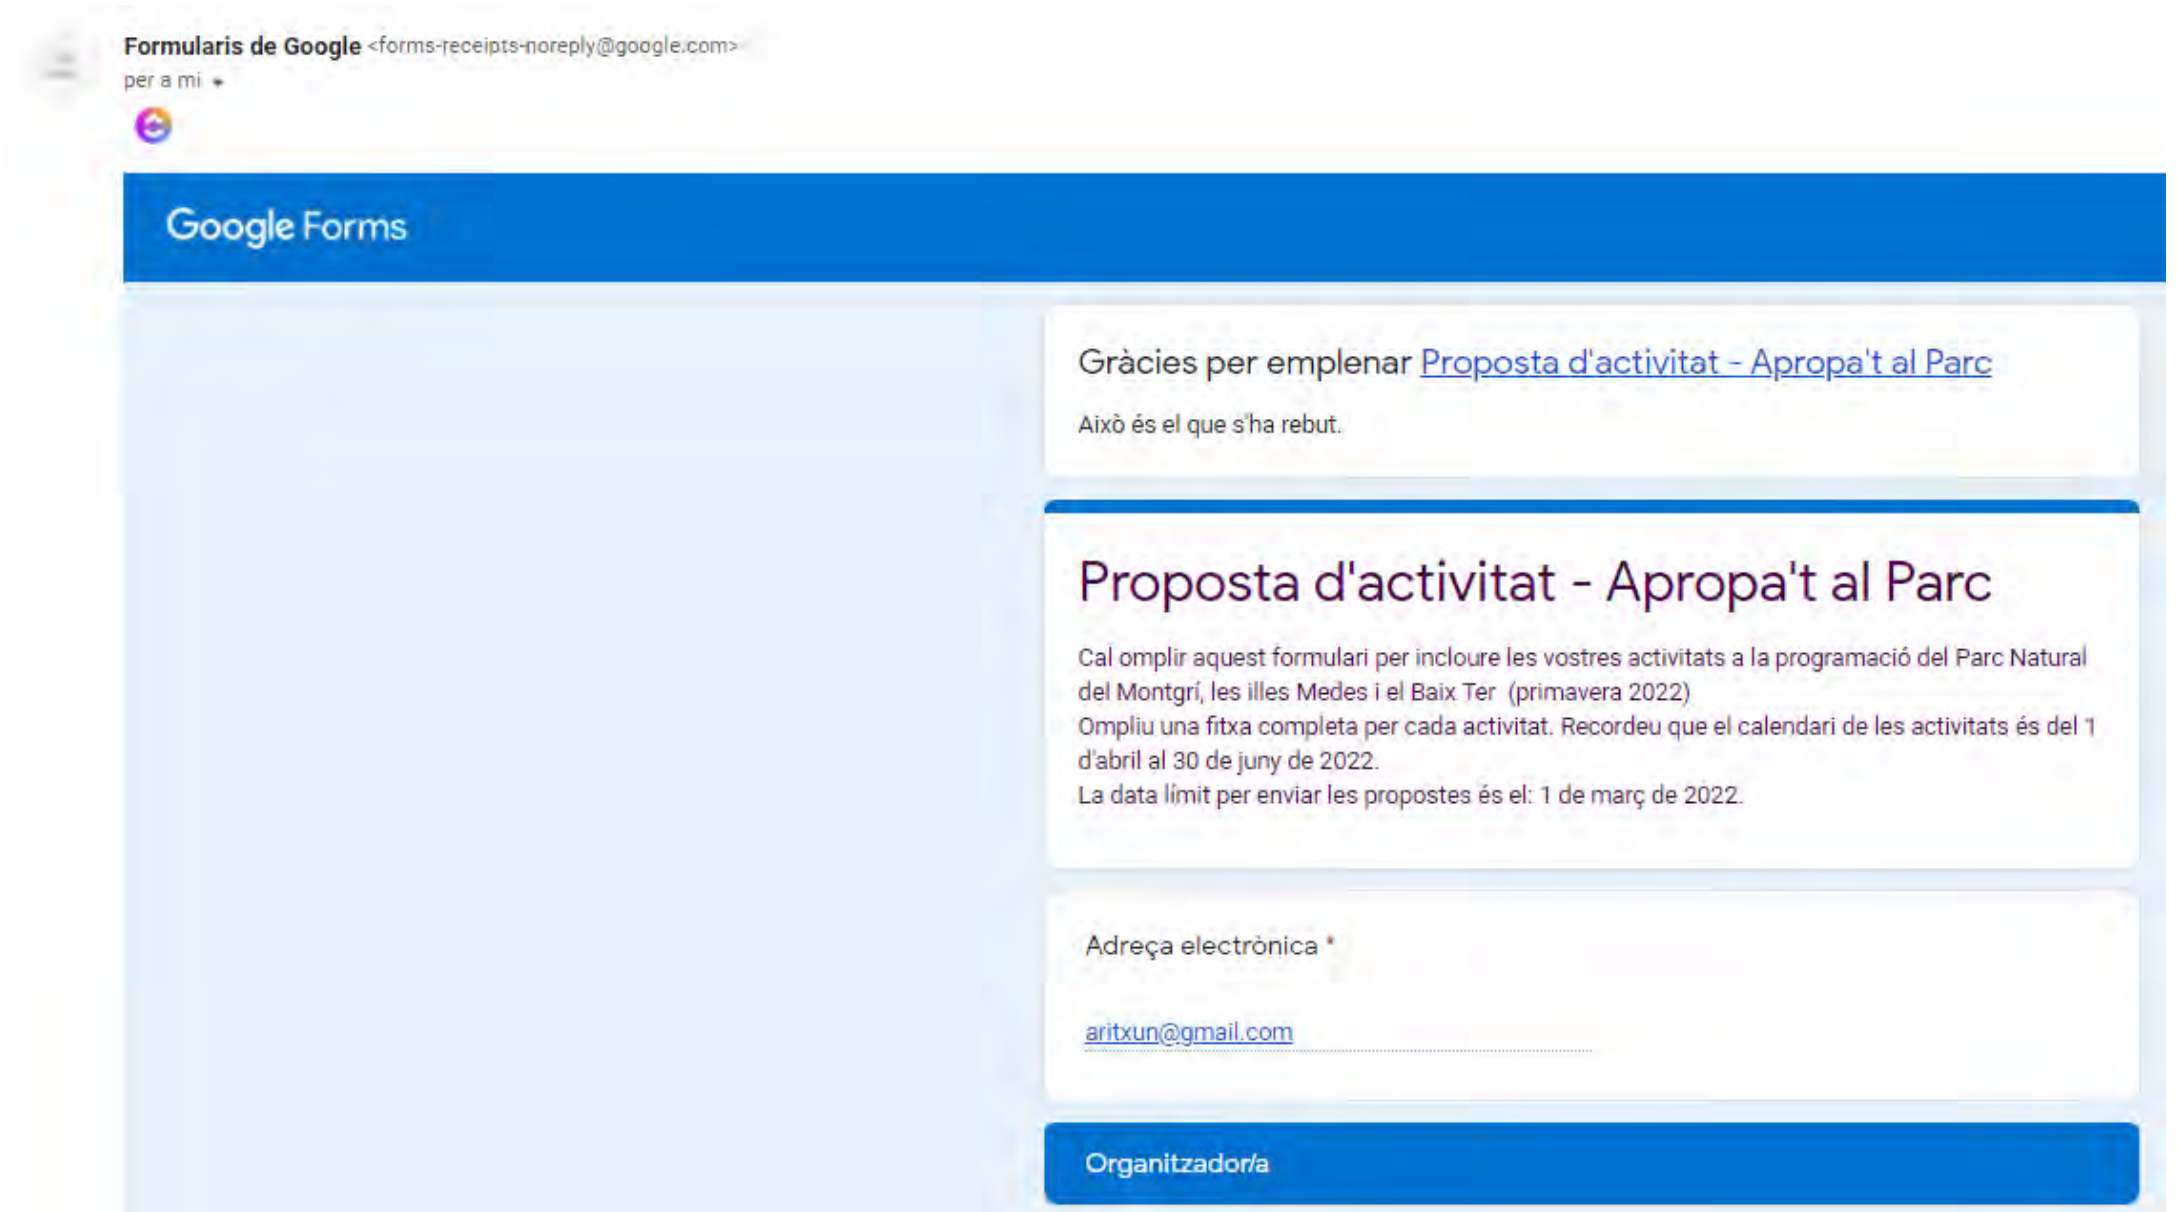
Formularis de Google <forms-receipts-noreply@google.com>
per a mi

Google Forms

Gràcies per emplenar Proposta d'activitat - Apropa't al Parc

Això és el que s'ha rebut.

Proposta d'activitat - Apropa't al Parc

Cal omplir aquest formulari per incloure les vostres activitats a la programació del Parc Natural del Montgrí, les illes Medes i el Baix Ter (primavera 2022)
Ompliu una fitxa completa per cada activitat. Recordeu que el calendari de les activitats és del 1 d'abril al 30 de juny de 2022.
La data límit per enviar les propostes és el: 1 de març de 2022.

Adreça electrònica *

aritxun@gmail.com

Organitzador/a